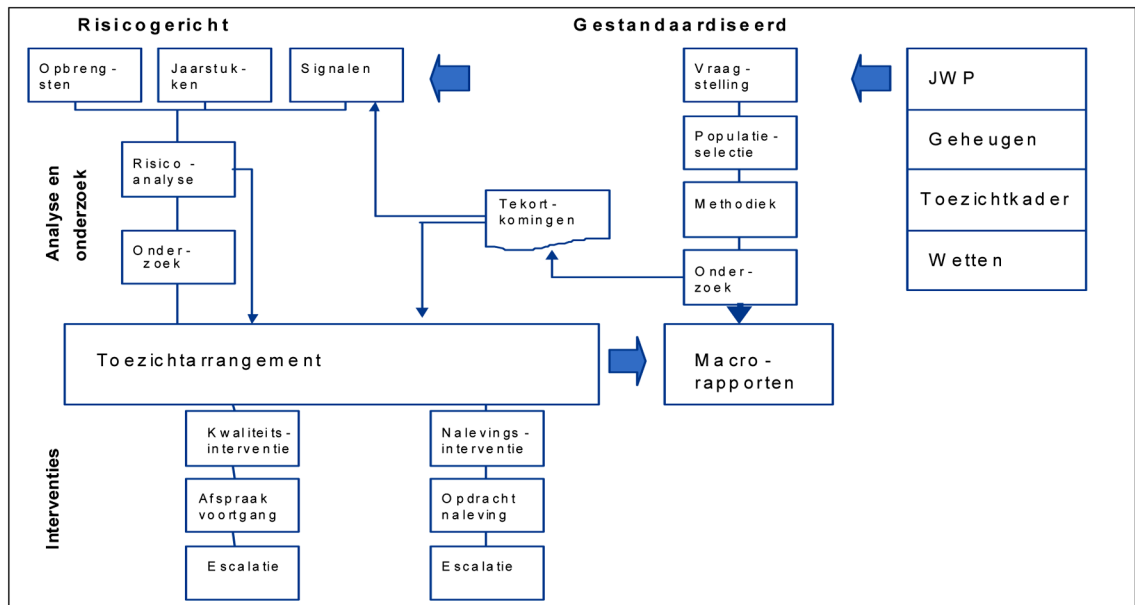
Risicogericht

Gestandaardiseerd

Opbrengsten

Jaarstukken

Signalen

Vraagstelling

JWP

Geheugen

Toezichtkader

Wetten

Populatieselectie

Methodiek

Onderzoek

Analyse en onderzoek

Risicoanalyse

Onderzoek

Tekortkomingen

Toezichtarrangement

Macrorapporten

Interventies

Kwaliteitsinterventie

Afspraak voortgang

Escalatie

Nalevingsinterventie

Opdracht naleving

Escalatie